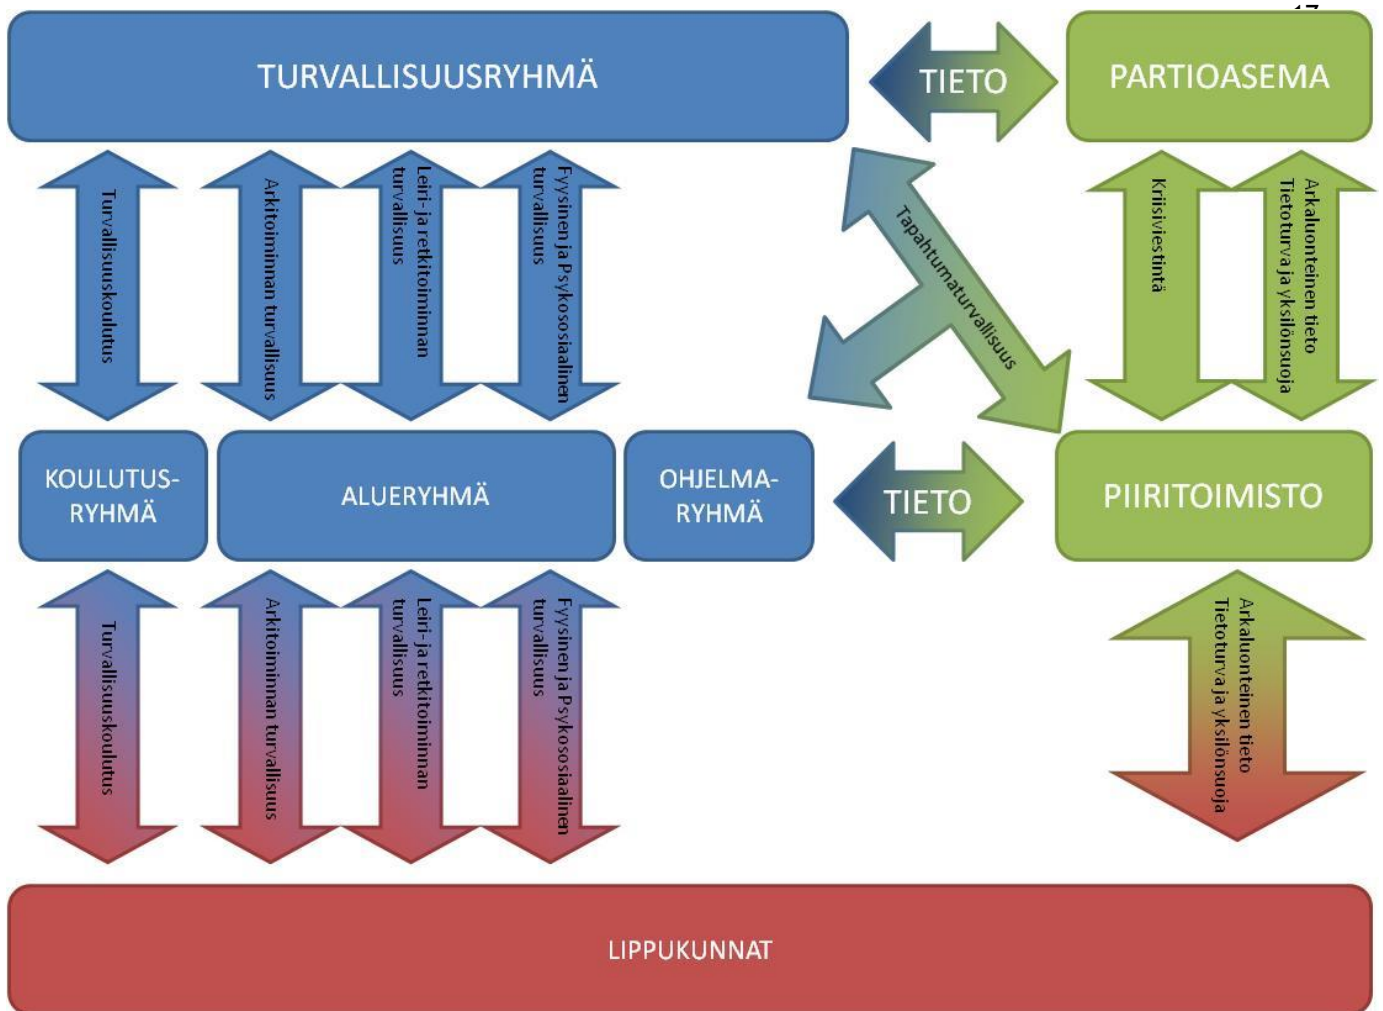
17

TURVALLISUUSRYHMÄ

TIETO

PARTIOASEMA

Turvallisuuskoulutus

Arkitoiminnan turvallisuus

Leiri- ja retkitoiminnan turvallisuus

Fyysinen ja Psykososiaalinen turvallisuus

Tapahtumaturvallisuus

Kriisiviestintä

Arkaluonteinen tieto Tietoturva ja yksilönsuoja

KOULUTUS-RYHMÄ

ALUERYHMÄ

OHJELMA-RYHMÄ

TIETO

PIIRITOIMISTO

Turvallisuuskoulutus

Arkitoiminnan turvallisuus

Leiri- ja retkitoiminnan turvallisuus

Fyysinen ja Psykososiaalinen turvallisuus

Arkaluonteinen tieto Tietoturva ja yksilönsuoja

LIPPUKUNNAT